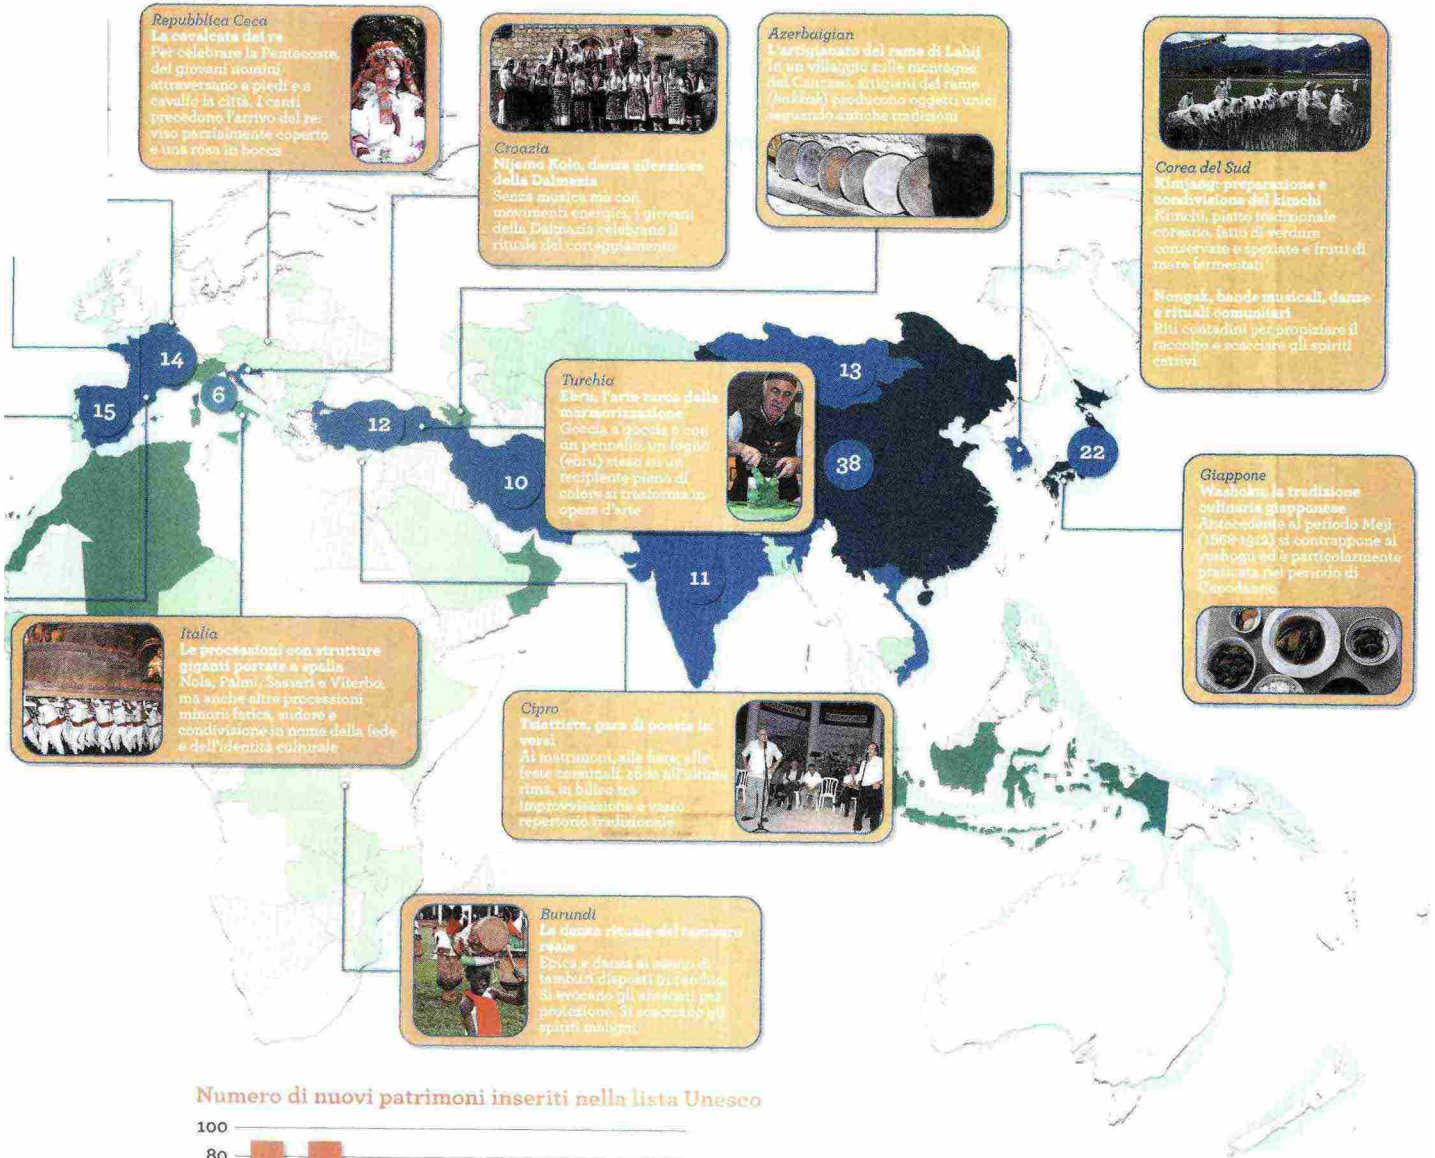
Repubblica Ceca
La cavalcata del re
Per celebrare la Pentecoste, dei giovani uomini attraversano a piedi e a cavallo la città. I canti precedono l'arrivo del re: viso parzialmente coperto e una rosa in bocca

Croazia
Nijemo Kolo, danza silenziosa della Dalmazia
Senza musica ma con movimenti energici, i giovani della Dalmazia celebrano il rituale del corteggiamento

Azerbaigian
L'artigianato del rame di Lahij
In un villaggio sulle montagne del Caucaso, artigiani del rame (bakkak) producono oggetti unici seguendo antiche tradizioni

Corea del Sud
Kimjang: preparazione e condivisione del kimchi
Kimchi, piatto tradizionale coreano, fatto di verdure conservate e speziate e frutti di mare fermentati

Nongak, bande musicali, danze e rituali comunitari
Riti contadini per propiziare il raccolto e scacciare gli spiriti cattivi

Turchia
Ebru, l'arte turca della marmorizzazione
Goccia a goccia e con un pennello, un foglio (ebru) steso su un recipiente pieno di colore si trasforma in opera d'arte

Giappone
Washoku, la tradizione culinaria giapponese
Antecedente al periodo Meiji (1868-1912) si contrappone al yoshoku ed è particolarmente praticata nel periodo di Capodanno

Italia
Le processioni con strutture giganti portate a spalla
Nola, Palmi, Sassari e Viterbo, ma anche altre processioni minori fatica, sudore e condivisione in nome della fede e dell'identità culturale

Cipro
Tsiattista, gara di poesia in versi
Ai matrimoni, alle fiere, alle feste comunali, zo de all'ultima rima, in bilico tra improvvisazione e vasto repertorio tradizionale

Burundi
La danza rituale del tamburo reale
Epica e danza al suono di tamburi disposti in cerchio. Si evocano gli antenati per protezione. Si scacciano gli spiriti maligni

14
6
15
12
10
13
38
22
11

Numero di nuovi patrimoni inseriti nella lista Unesco
100
80